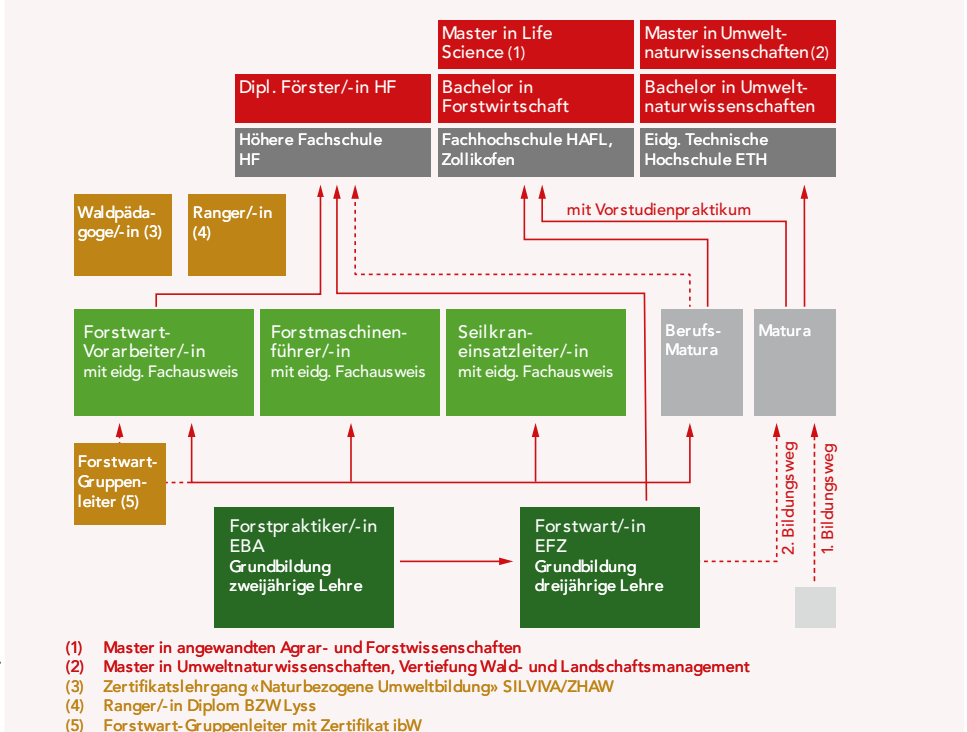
Master in Life Science (1)

Master in Umweltnaturwissenschaften (2)

Dipl. Förster/-in HF

Bachelor in Forstwirtschaft

Bachelor in Umweltnaturwissenschaften

Höhere Fachschule HF

Fachhochschule HAFL, Zollikofen

Eidg. Technische Hochschule ETH

Waldpädagoge/-in (3)

Ranger/-in (4)

mit Vorstudienpraktikum

Forstwart-Vorarbeiter/-in mit eidg. Fachausweis

Forstmaschinenführer/-in mit eidg. Fachausweis

Seilkraneinsatzleiter/-in mit eidg. Fachausweis

Berufs-Matura

Matura

Forstwart-Gruppenleiter (5)

2. Bildungsweg

1. Bildungsweg

Forstpraktiker/-in EBA Grundbildung zweijährige Lehre

Forstwart/-in EFZ Grundbildung dreijährige Lehre

(1) Master in angewandten Agrar- und Forstwissenschaften
(2) Master in Umweltnaturwissenschaften, Vertiefung Wald- und Landschaftsmanagement
(3) Zertifikatslehrgang «Naturbezogene Umweltbildung» SILVIVA/ZHAW
(4) Ranger/-in Diplom BZW Lyss
(5) Forstwart-Gruppenleiter mit Zertifikat ibW